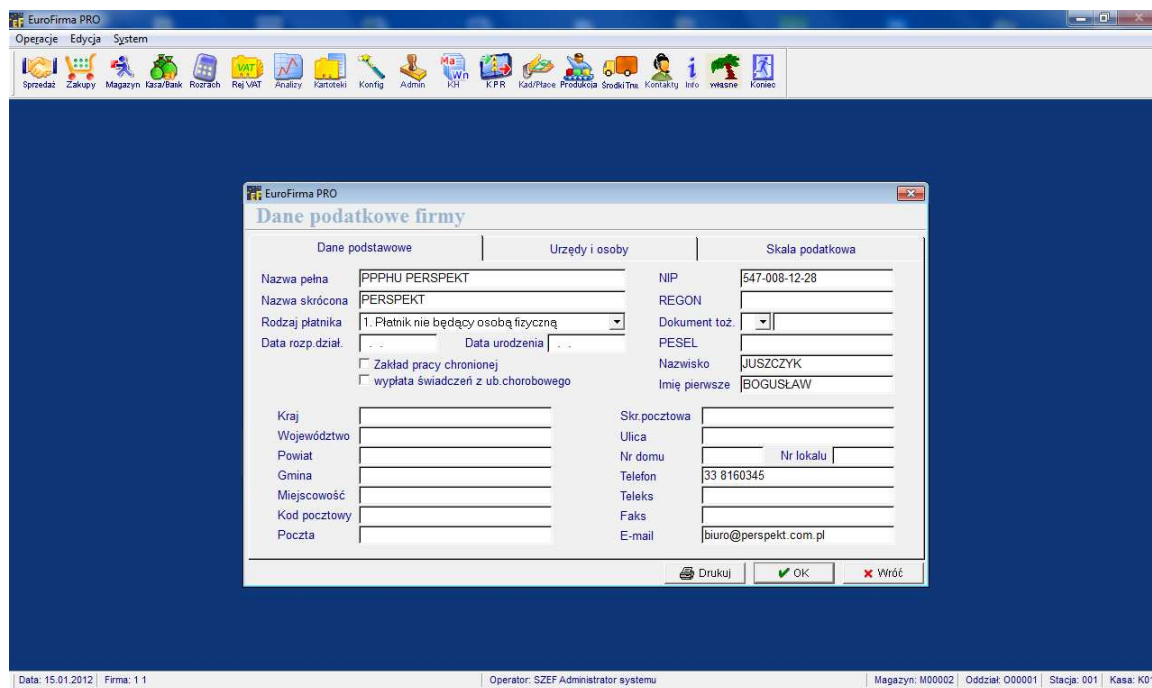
EuroFirma PRO

Operacje Edycja System

Sprzedaż Zakupy Magazyn Kasa/Bank Rozrach Rej VAT Analizy Kartoteki Konfig Admin KH KPR Kad/Płace Produkcja Środki Trw. Kontakty Info własne Koniec

EuroFirma PRO

Dane podatkowe firmy

Dane podstawowe | Urzędy i osoby | Skala podatkowa

Nazwa pełna PPPHU PERSPEKT
Nazwa skrócona PERSPEKT
Rodzaj płatnika 1. Płatnik nie będący osobą fizyczną
Data rozp.dział. . . Data urodzenia . .
Zakład pracy chronionej
wypłata świadczeń z ub.chorobowego

NIP 547-008-12-28
REGON
Dokument toż.
PESEL
Nazwisko JUSZCZYK
Imię pierwsze BOGUSŁAW

Kraj
Województwo
Powiat
Gmina
Miejscowość
Kod pocztowy
Poczta

Skr.pocztowa
Ulica
Nr domu Nr lokalu
Telefon 33 8160345
Teleks
Faks
E-mail biuro@perspekt.com.pl

Drukuj OK Wróć

Data: 15.01.2012 Firma: 1 1 Operator: SZEF Administrator systemu Magazyn: M00002 Oddział: O00001 Stacja: 001 Kasa: K0